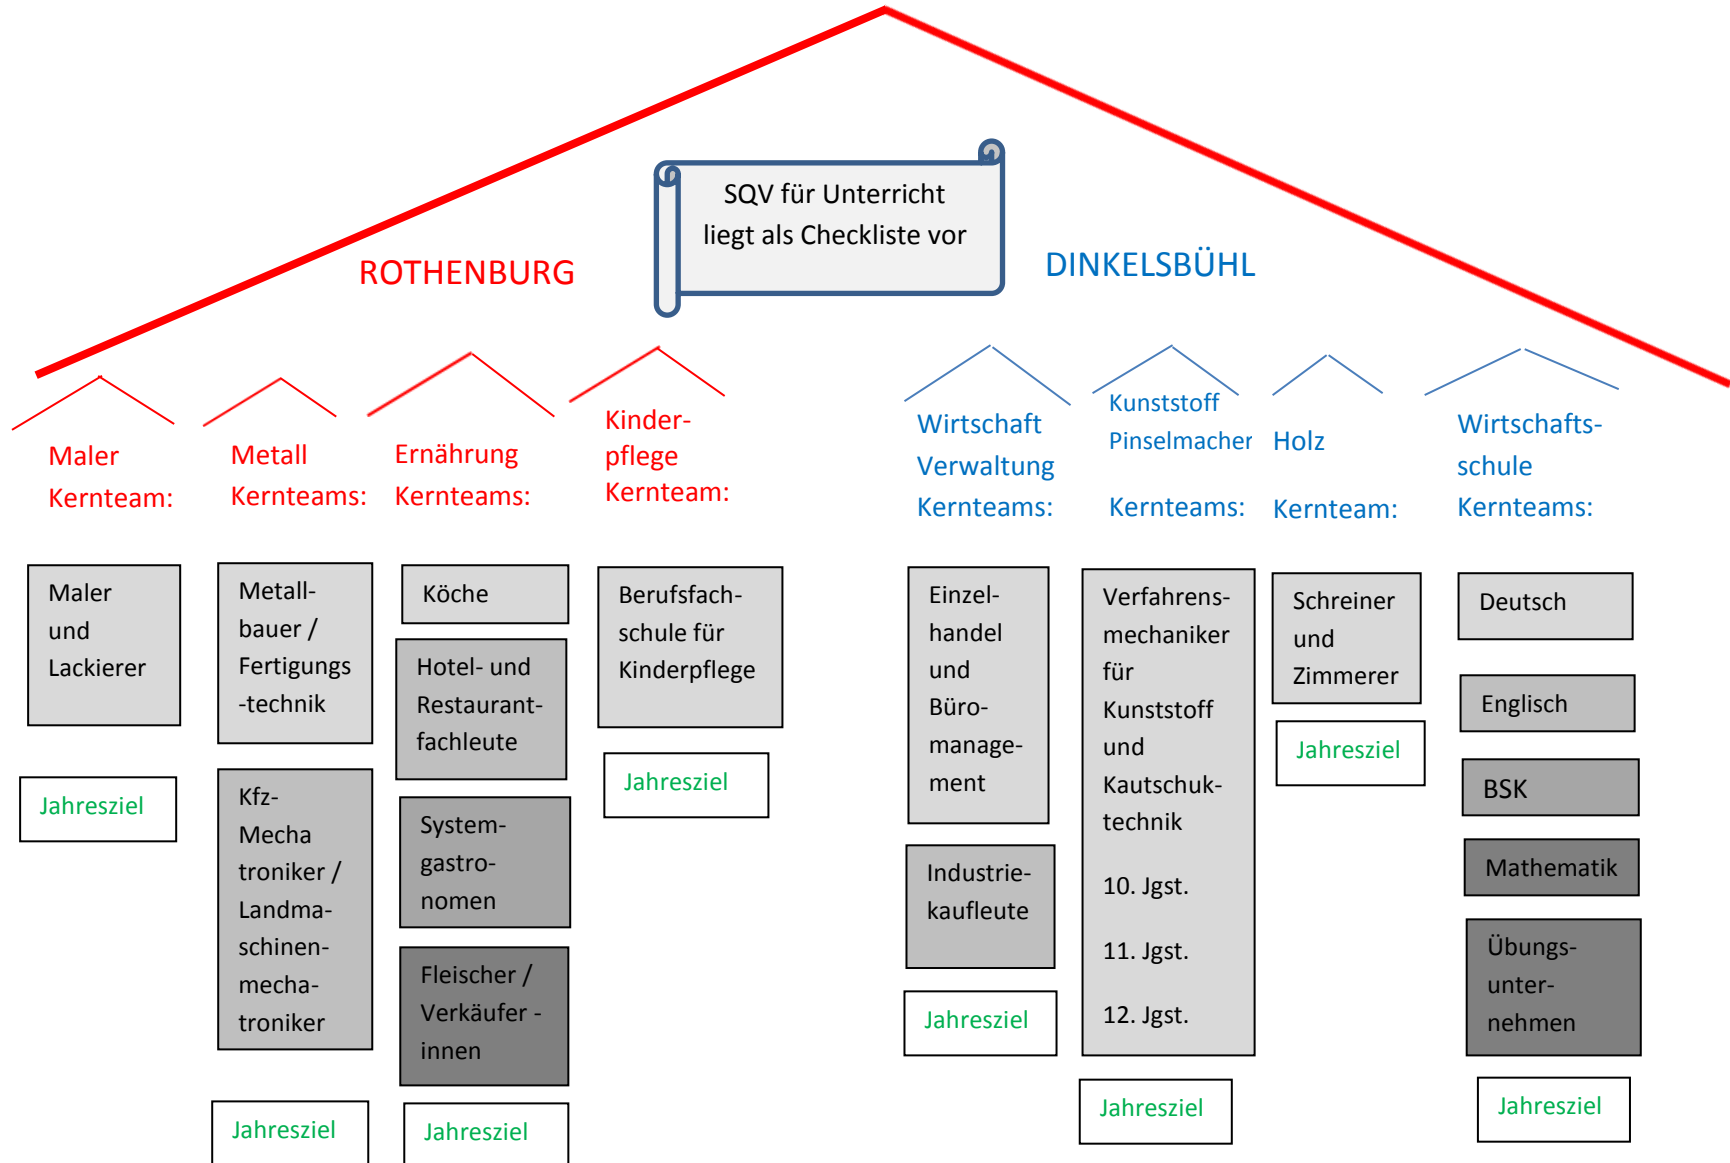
SQV für Unterricht liegt als Checkliste vor

ROTHENBURG

DINKELSBÜHL

Maler Kernteam:

Maler und Lackierer

Jahresziel

Metall Kernteams:

Metallbauer / Fertigungs-technik

Kfz-Mechatroniker / Landmaschinenmechatroniker

Jahresziel

Ernährung Kernteams:

Köche

Hotel- und Restaurantfachleute

Systemgastronomen

Fleischer / Verkäufer -innen

Jahresziel

Kinderpflege Kernteam:

Berufsfachschule für Kinderpflege

Jahresziel

Wirtschaft Verwaltung Kernteams:

Einzelhandel und Büromanagement

Industriekaufleute

Jahresziel

Kunststoff Pinselmacher Kernteams:

Verfahrensmechaniker für Kunststoff und Kautschuktechnik

10. Jgst.

11. Jgst.

12. Jgst.

Jahresziel

Holz Kernteam:

Schreiner und Zimmerer

Jahresziel

Wirtschaftsschule Kernteams:

Deutsch

Englisch

BSK

Mathematik

Übungsunternehmen

Jahresziel